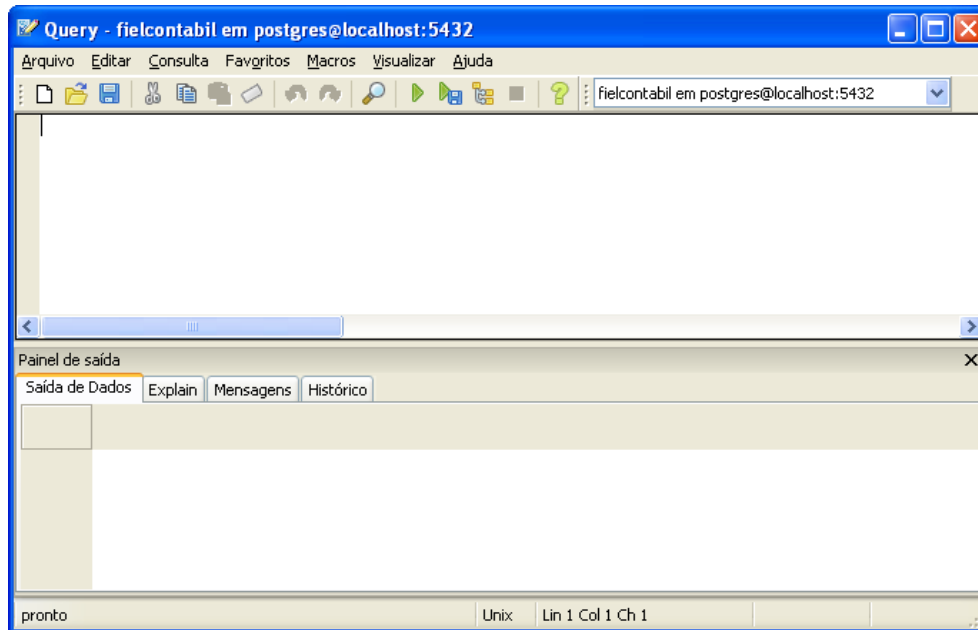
Query - fielcontabil em postgres@localhost:5432

Arquivo Editar Consulta Favoritos Macros Visualizar Ajuda

fielcontabil em postgres@localhost:5432

Painel de saída

Saída de Dados | Explain | Mensagens | Histórico

pronto | Unix | Lin 1 Col 1 Ch 1